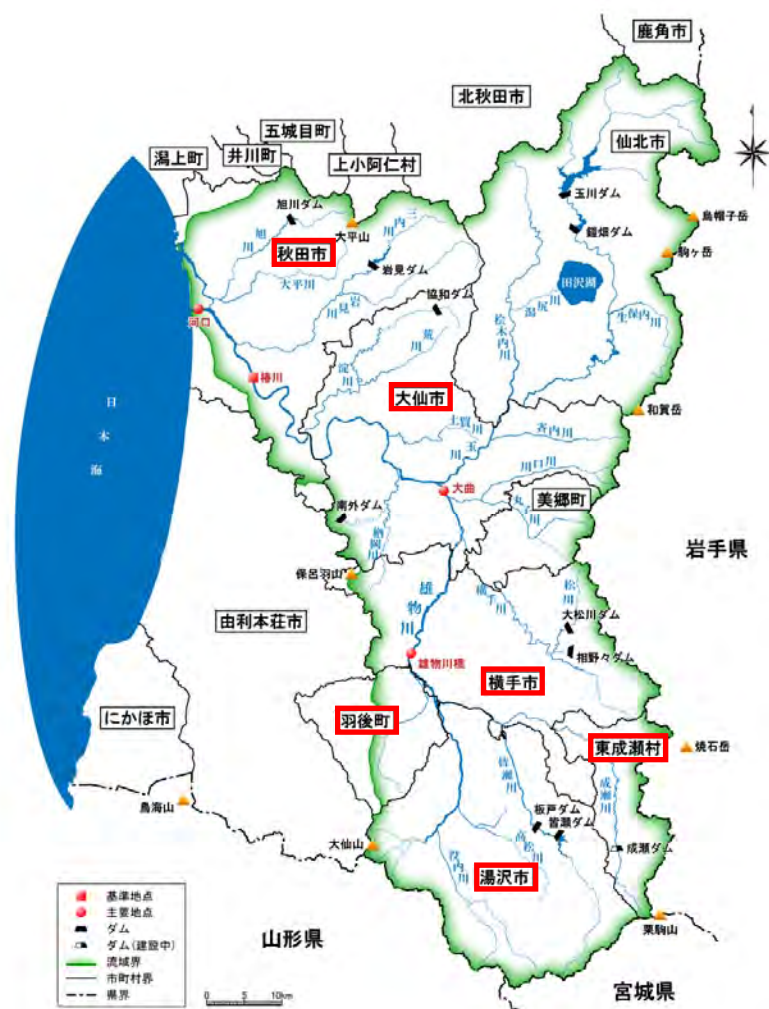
鹿角市

北秋田市

仙北市

五城目町

潟上町

井川町

上小阿仁村

旭川ダム

太平山

秋田市

岩見ダム

玉川ダム

鎧畑ダム

烏帽子岳

駒ヶ岳

田沢湖

協和ダム

旭川

太平川

岩見川

淀川

荒川

桧木内川

生保内川

玉川

臼口

椿川

日本海

大仙市

和賀岳

斉内川

川口川

大曲

南外ダム

美郷町

岩手県

保呂羽山

雄物川

横手川

由利本荘市

大松川ダム

相野々ダム

雄物川橋

横手市

羽後町

にかほ市

東成瀬村

焼石岳

鳥海山

皆瀬川

成瀬川

板戸ダム

皆瀬ダム

大仙山

成瀬ダム

役内川

湯沢市

山形県

栗駒山

宮城県

基準地点
主要地点
ダム
ダム（建設中）
流域界
市町村界
県界

0 5 10km